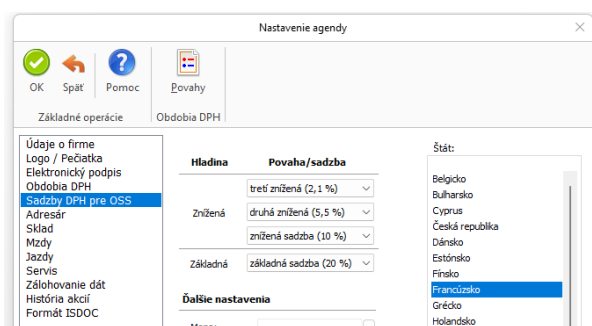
Nastavenie agendy

OK
Späť
Pomoc
Základné operácie
Povahy
Obdobia DPH

Údaje o firme
Logo / Pečiatka
Elektronický podpis
Obdobia DPH
Sadzby DPH pre OSS
Adresár
Sklad
Mzdy
Jazdy
Servis
Zálohovanie dát
História akcií
Formát ISDOC

| Hladina | Povaha/sadzba |
|---|---|
| Znížená | tretí znížená (2,1 %) |
| | druhá znížená (5,5 %) |
| | znížená sadzba (10 %) |
| Základná | základná sadzba (20 %) |

Ďalšie nastavenia

Štát:
Belgicko
Bulharsko
Cyprus
Česká republika
Dánsko
Estónsko
Fínsko
Francúzsko
Grécko
Holandsko